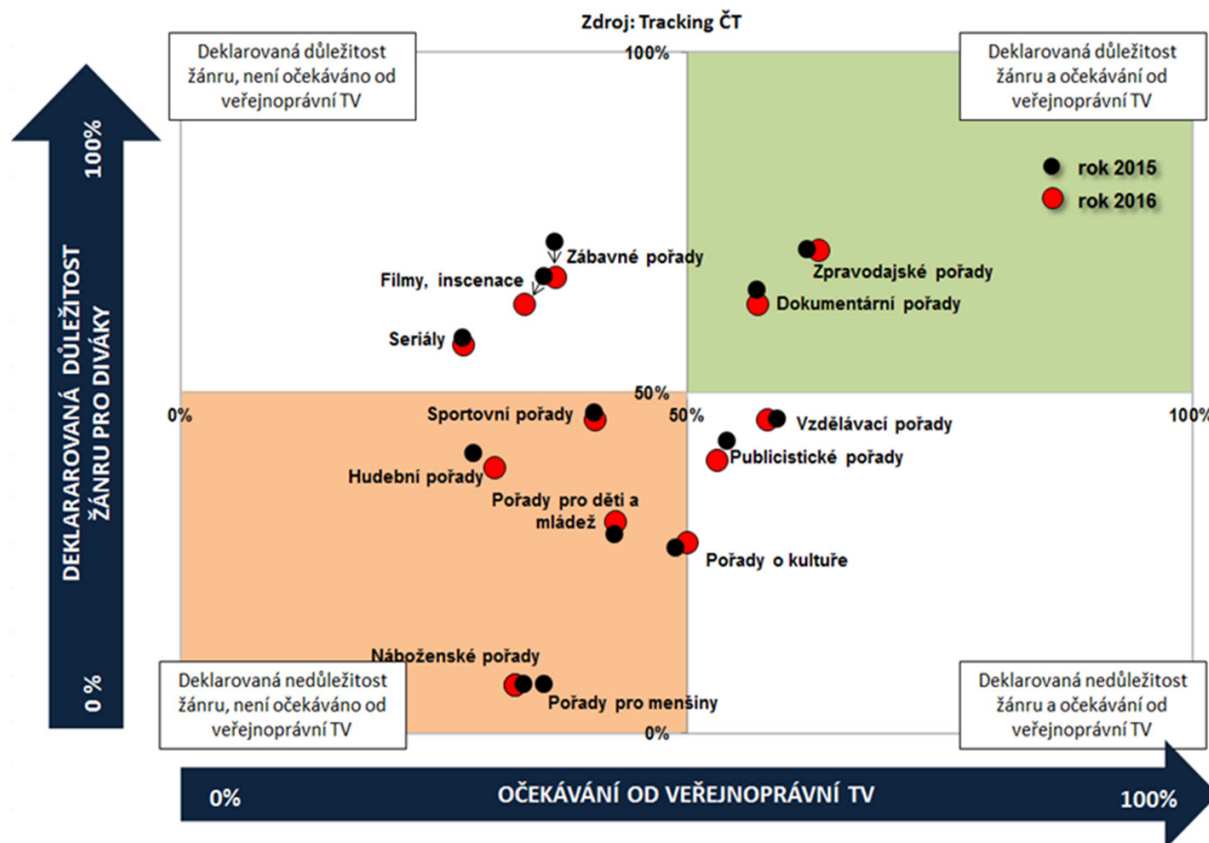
Zdroj: Tracking ČT

Deklarovaná důležitost žánru, není očekáváno od veřejnoprávní TV

Deklarovaná důležitost žánru a očekávání od veřejnoprávní TV

100%

rok 2015
rok 2016

Zábavné pořady
Filmy, inscenace
Seriály
Zpravodajské pořady
Dokumentární pořady

0%
50%
50%
100%

Sportovní pořady
Vzdělávací pořady
Hudební pořady
Publicistické pořady
Pořady pro děti a mládež
Pořady o kultuře
Náboženské pořady
Pořady pro menšiny

Deklarovaná nedůležitost žánru, není očekáváno od veřejnoprávní TV

0%

Deklarovaná nedůležitost žánru a očekávání od veřejnoprávní TV

100%
DEKLARAROVANÁ DŮLEŽITOST ŽÁNRU PRO DIVÁKY
0 %

0%
OČEKÁVÁNÍ OD VEŘEJNOPRÁVNÍ TV
100%